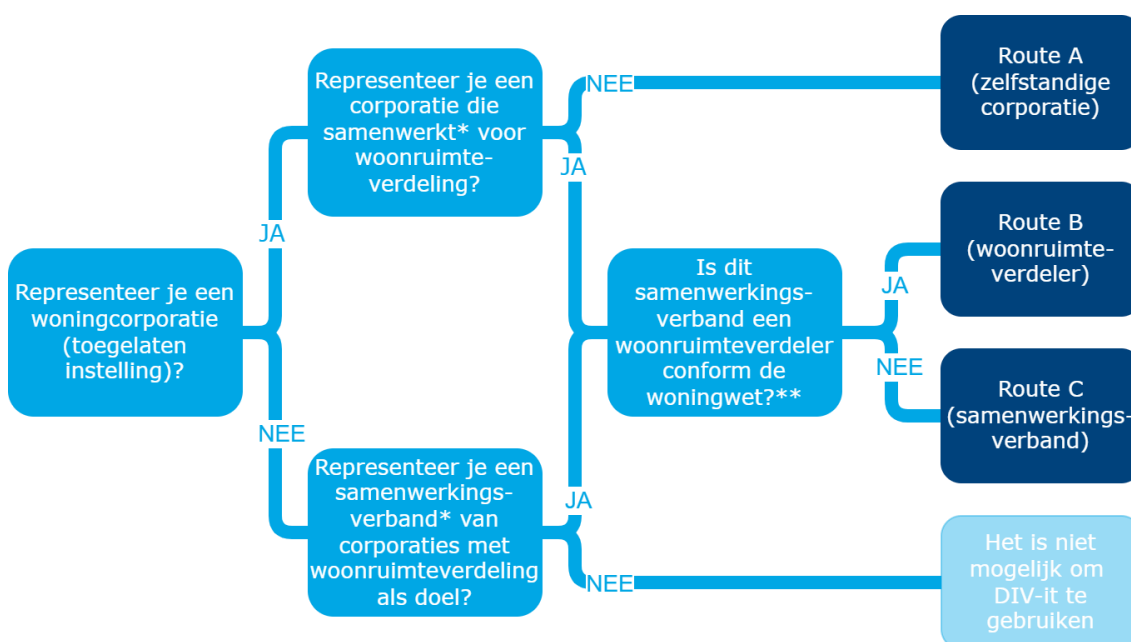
Representeer je een woningcorporatie (toegelaten instelling)?

JA

NEE

Representeer je een corporatie die samenwerkt* voor woonruimteverdeling?

NEE

JA

Route A (zelfstandige corporatie)

Is dit samenwerkingsverband een woonruimteverdeler conform de woningwet?**

JA

NEE

Route B (woonruimteverdeler)

Route C (samenwerkingsverband)

Representeer je een samenwerkingsverband* van corporaties met woonruimteverdeling als doel?

JA

NEE

Het is niet mogelijk om DIV-it te gebruiken